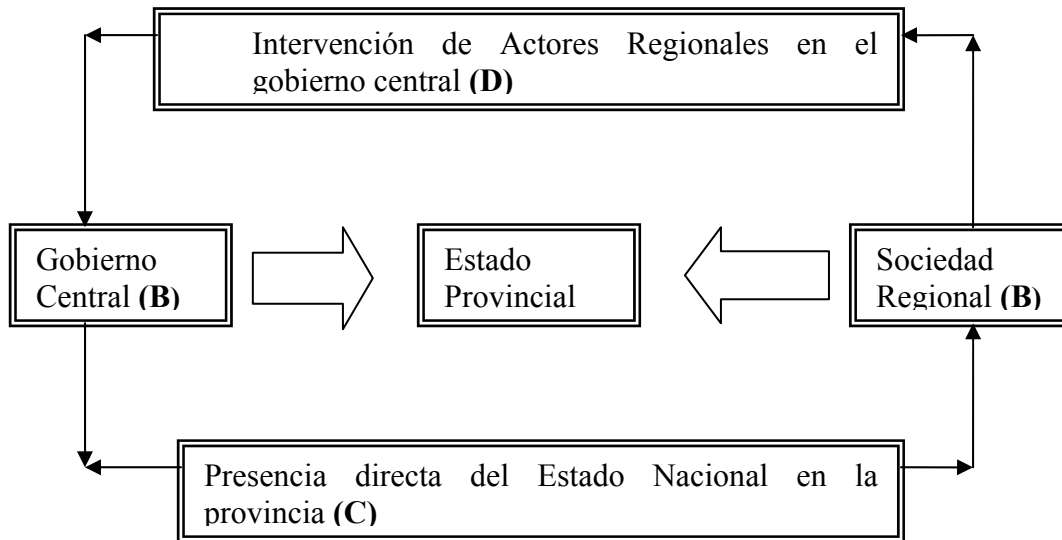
Intervención de Actores Regionales en el gobierno central **(D)**

Gobierno Central **(B)**

Estado Provincial

Sociedad Regional **(B)**

Presencia directa del Estado Nacional en la provincia **(C)**